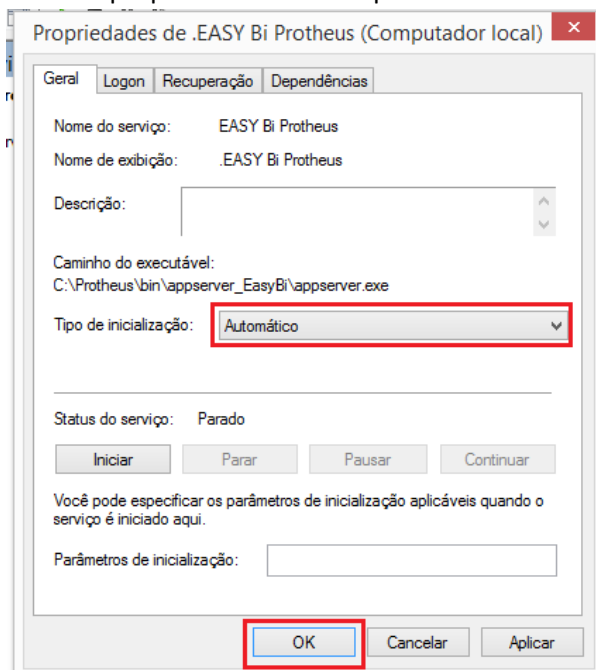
Propriedades de .EASY Bi Protheus (Computador local)

Geral | Logon | Recuperação | Dependências

Nome do serviço: EASY Bi Protheus

Nome de exibição: .EASY Bi Protheus

Descrição:

Caminho do executável:
C:\Protheus\bin\appserver_EasyBi\appserver.exe

Tipo de inicialização: Automático

Status do serviço: Parado

Iniciar | Parar | Pausar | Continuar

Você pode especificar os parâmetros de inicialização aplicáveis quando o serviço é iniciado aqui.

Parâmetros de inicialização:

OK | Cancelar | Aplicar